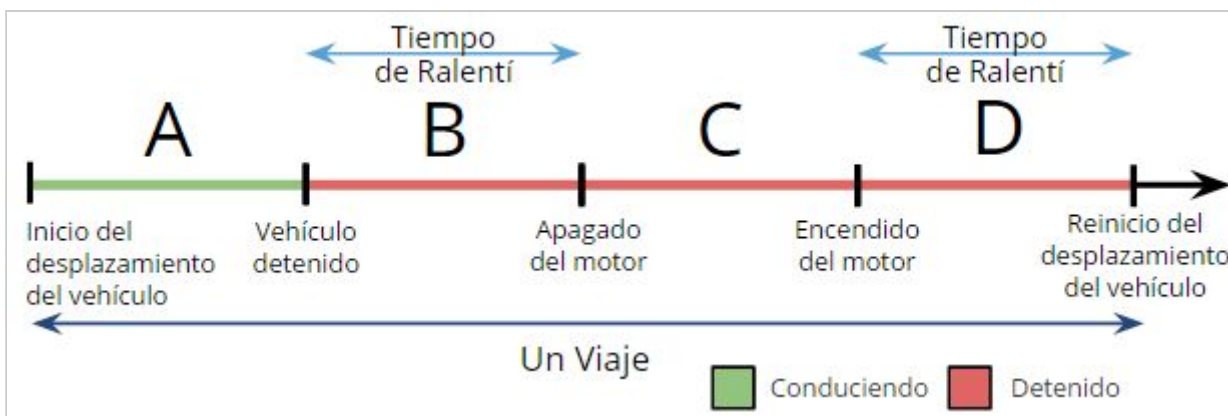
Tiempo de Ralentí

Tiempo de Ralentí

A

B

C

D

Inicio del desplazamiento del vehículo

Vehículo detenido

Apagado del motor

Encendido del motor

Reinicio del desplazamiento del vehículo

Un Viaje

Conduciendo

Detenido